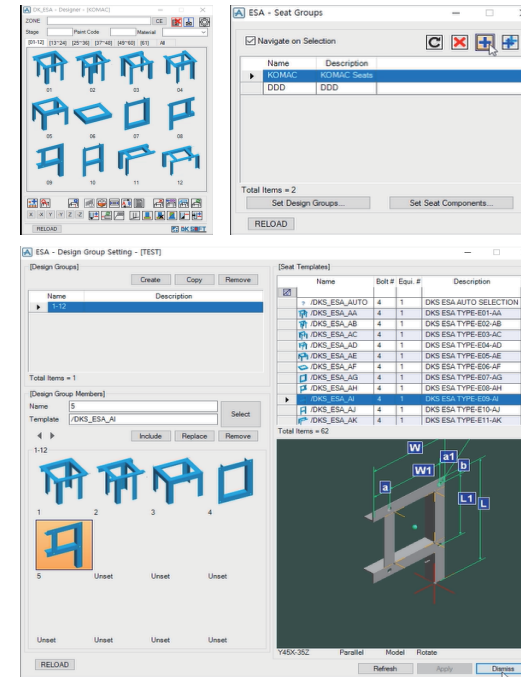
DK_ESA - Designer - [KOMAC]

ZONE
CE
Stage
Paint Code
Material
[01-12] [13~24] [25~36] [37~48] [49~60] [61] All
01 02 03 04
05 06 07 08
09 10 11 12
RELOAD
DK SOFT

ESA - Seat Groups

Navigate on Selection

| Name | Description |
|---|---|
| KOMAC | KOMAC Seats |
| DDD | DDD |

Total Items = 2
Set Design Groups...
Set Seat Components...
RELOAD

ESA - Design Group Setting - [TEST]

[Design Groups]
Create Copy Remove

| Name | Description |
|---|---|
| 1-12 | |

Total Items = 1

[Design Group Members]
Name 5
Template /DKS_ESA_AI
Select
Include Replace Remove
1-12
1 2 3 4
5 Unset Unset Unset
Unset Unset Unset Unset

RELOAD

[Seat Templates]

| Name | Bolt # | Equi. # | Description |
|---|---|---|---|
| /DKS_ESA_AUTO | 4 | 1 | DKS ESA AUTO SELECTION |
| /DKS_ESA_AA | 4 | 1 | DKS ESA TYPE-E01-AA |
| /DKS_ESA_AB | 4 | 1 | DKS ESA TYPE-E02-AB |
| /DKS_ESA_AC | 4 | 1 | DKS ESA TYPE-E03-AC |
| /DKS_ESA_AD | 4 | 1 | DKS ESA TYPE-E04-AD |
| /DKS_ESA_AE | 4 | 1 | DKS ESA TYPE-E05-AE |
| /DKS_ESA_AF | 4 | 1 | DKS ESA TYPE-E06-AF |
| /DKS_ESA_AG | 4 | 1 | DKS ESA TYPE-E07-AG |
| /DKS_ESA_AH | 4 | 1 | DKS ESA TYPE-E08-AH |
| /DKS_ESA_AI | 4 | 1 | DKS ESA TYPE-E09-AI |
| /DKS_ESA_AJ | 4 | 1 | DKS ESA TYPE-E10-AJ |
| /DKS_ESA_AK | 4 | 1 | DKS ESA TYPE-E11-AK |

Total Items = 62

W a1 W1 b a L1 L

Y45X-35Z Parallel Model Rotate
Refresh Apply Dismiss